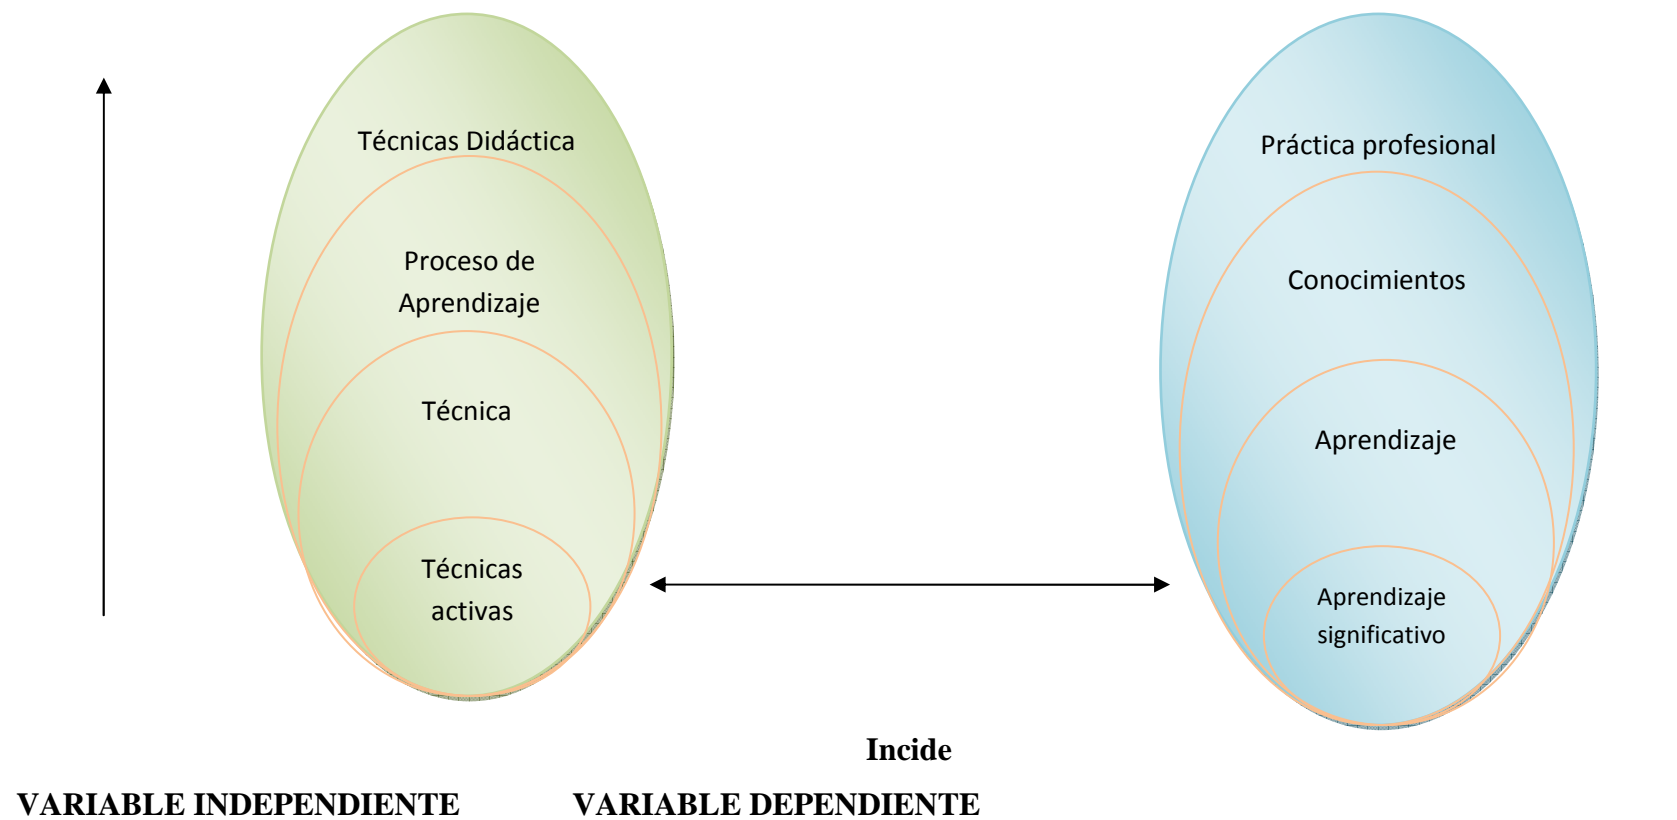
Técnicas Didáctica

Proceso de Aprendizaje

Técnica

Técnicas activas

Práctica profesional

Conocimientos

Aprendizaje

Aprendizaje significativo

Incide

VARIABLE INDEPENDIENTE

VARIABLE DEPENDIENTE